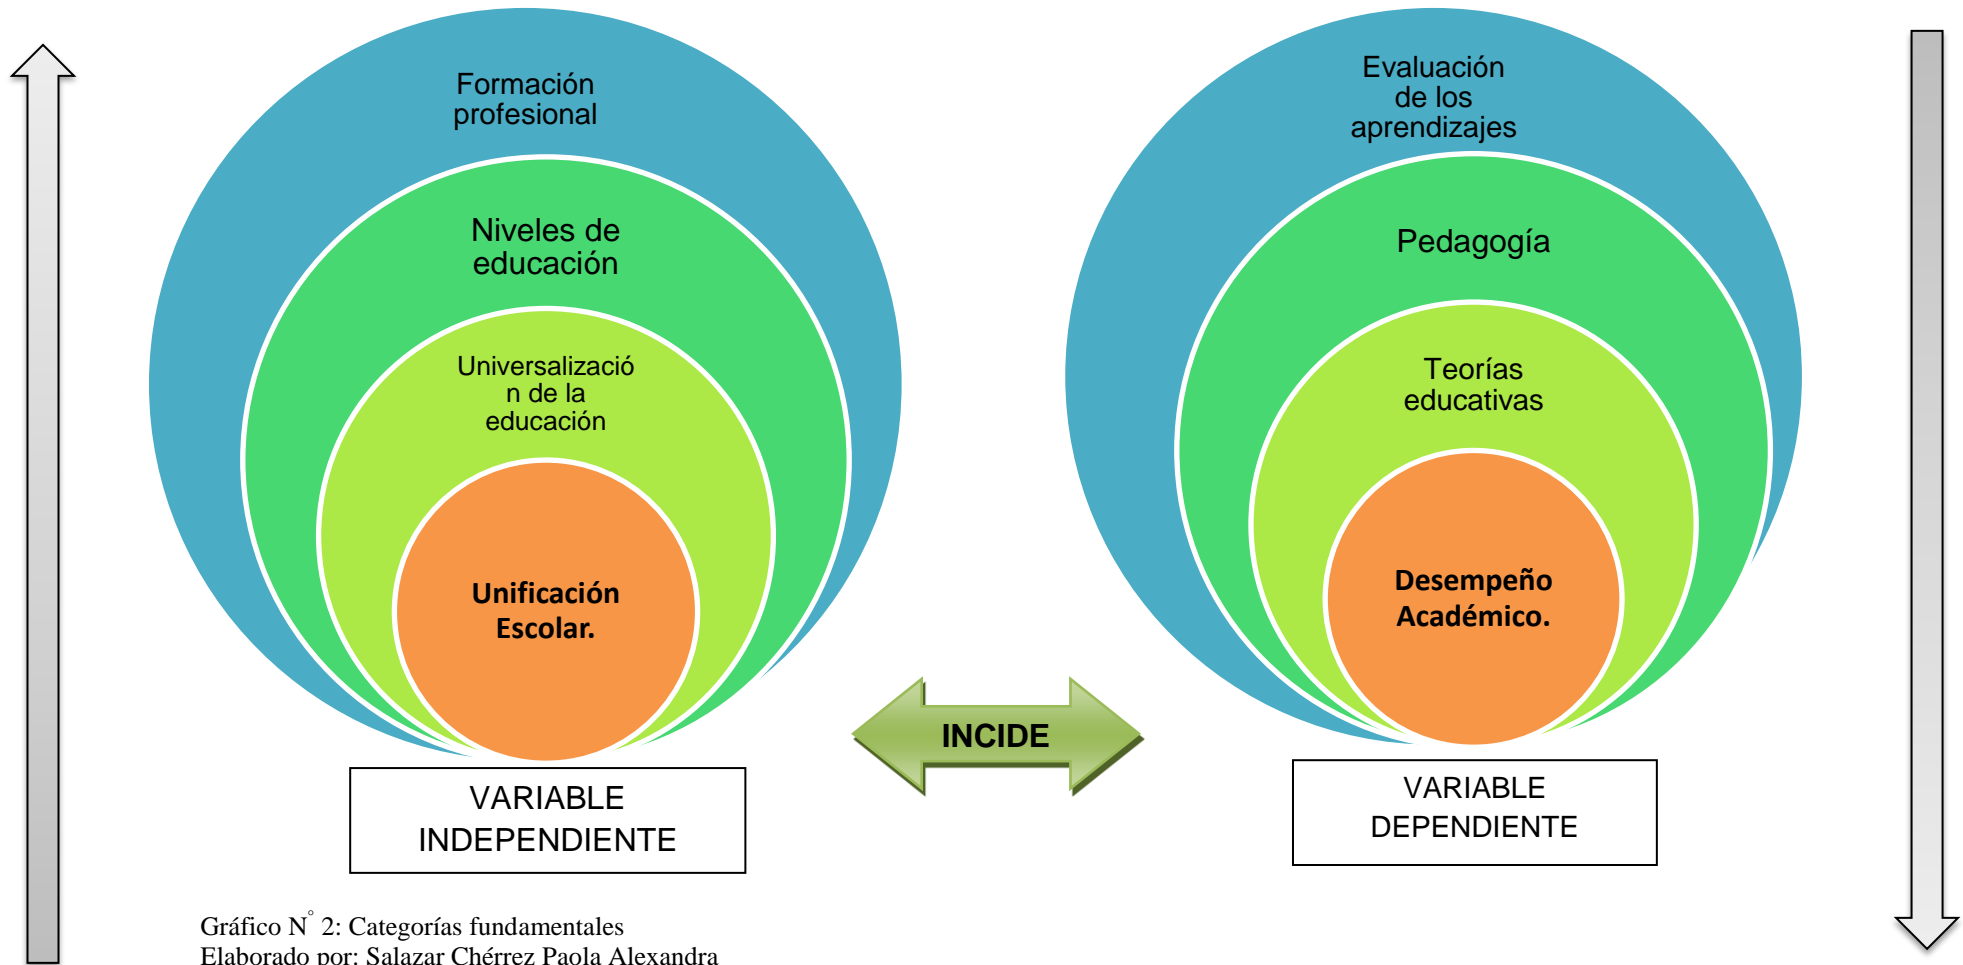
Formación profesional

Niveles de educación

Universalizació n de la educación

Unificación Escolar.

VARIABLE INDEPENDIENTE

INCIDE

Evaluación de los aprendizajes

Pedagogía

Teorías educativas

Desempeño Académico.

VARIABLE DEPENDIENTE

Gráfico N° 2: Categorías fundamentales
Elaborado por: Salazar Chérrez Paola Alexandra